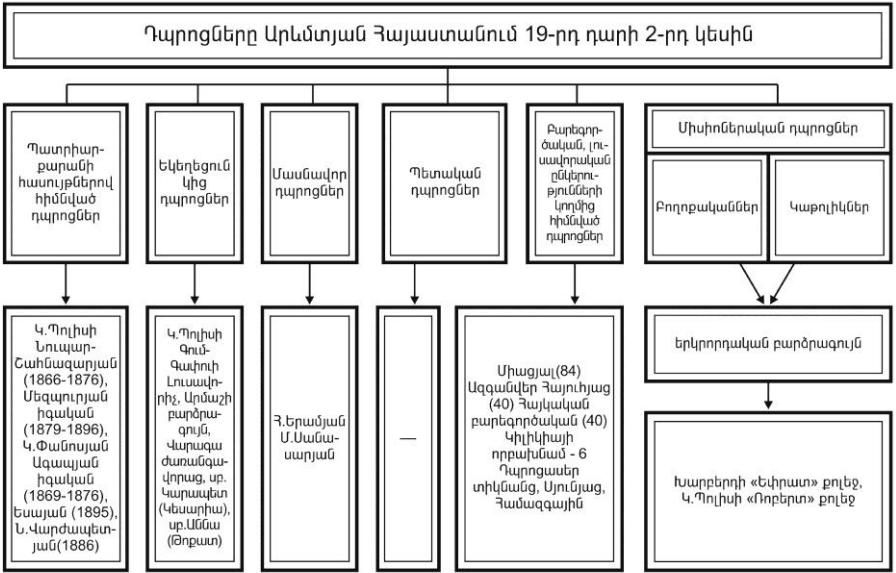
Դպրոցները Արևմտյան Հայաստանում 19-րդ դարի 2-րդ կեսին

Պատրիարքարանի հասույթներով հիմնված դպրոցներ

Եկեղեցուն կից դպրոցներ

Մասնավոր դպրոցներ

Պետական դպրոցներ

Բարեգործական, լուսավորական ընկերությունների կողմից հիմնված դպրոցներ

Միսիոներական դպրոցներ

Բողոքականներ

Կաթոլիկներ

Կ.Պոլիսի Նուպար-Շահնազարյան (1866-1876), Մեզպուրյան իգական (1879-1896), Կ.Փանոսյան Ազգային իգական (1869-1876), Եսայան (1895), Ն.Վարժապետյան(1886)

Կ.Պոլիսի Գում-Գափուի Լուսավորիչ, Արմաշի բարձրագույն, Վարագա ժառանգավորաց, սբ. Կարապետ (Կեսարիա), սբ.Աննա (Թոքատ)

Հ.Երամյան Մ.Սանասարյան

—

Միացյալ(84) Ազգանվեր Հայուհյաց (40) Հայկական բարեգործական (40) Կիլիկիայի որբախնամ - 6 Դպրոցասեր տիկնանց, Սյունյաց, Համազգային

երկրորդական բարձրագույն

Խարբերդի «Եփրատ» քոլեջ, Կ.Պոլիսի «Ռոբերտ» քոլեջ